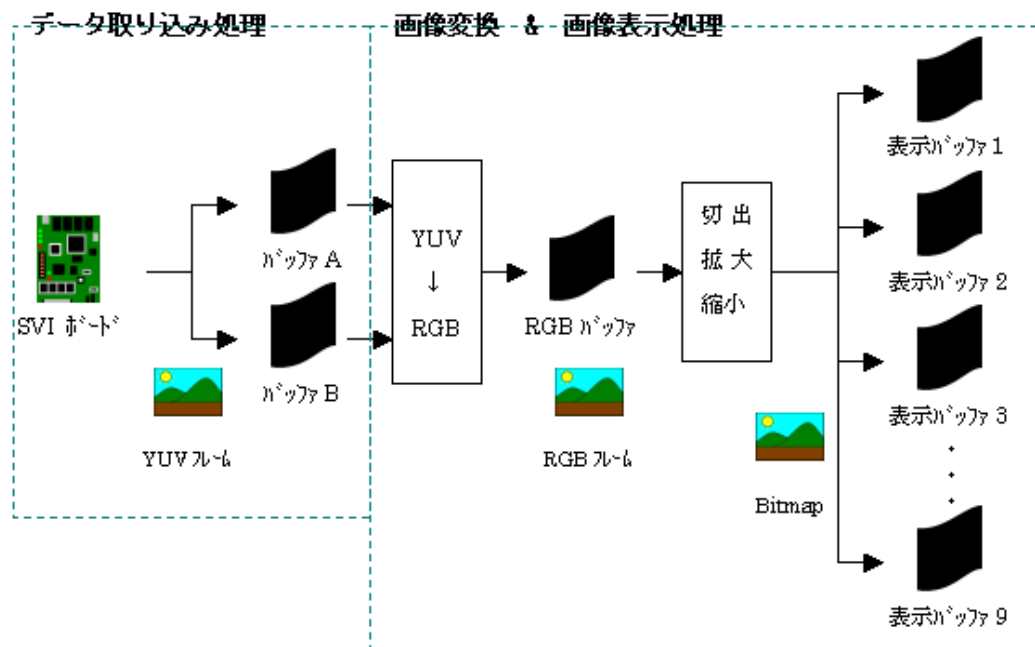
データ取り込み処理

画像変換 & 画像表示処理

SVI ボード

バッファ A

バッファ B

YUV フレーム

YUV
↓
RGB

RGB バッファ

RGB フレーム

切 出
拡 大
縮 小

Bitmap

表示バッファ 1

表示バッファ 2

表示バッファ 3

表示バッファ 9